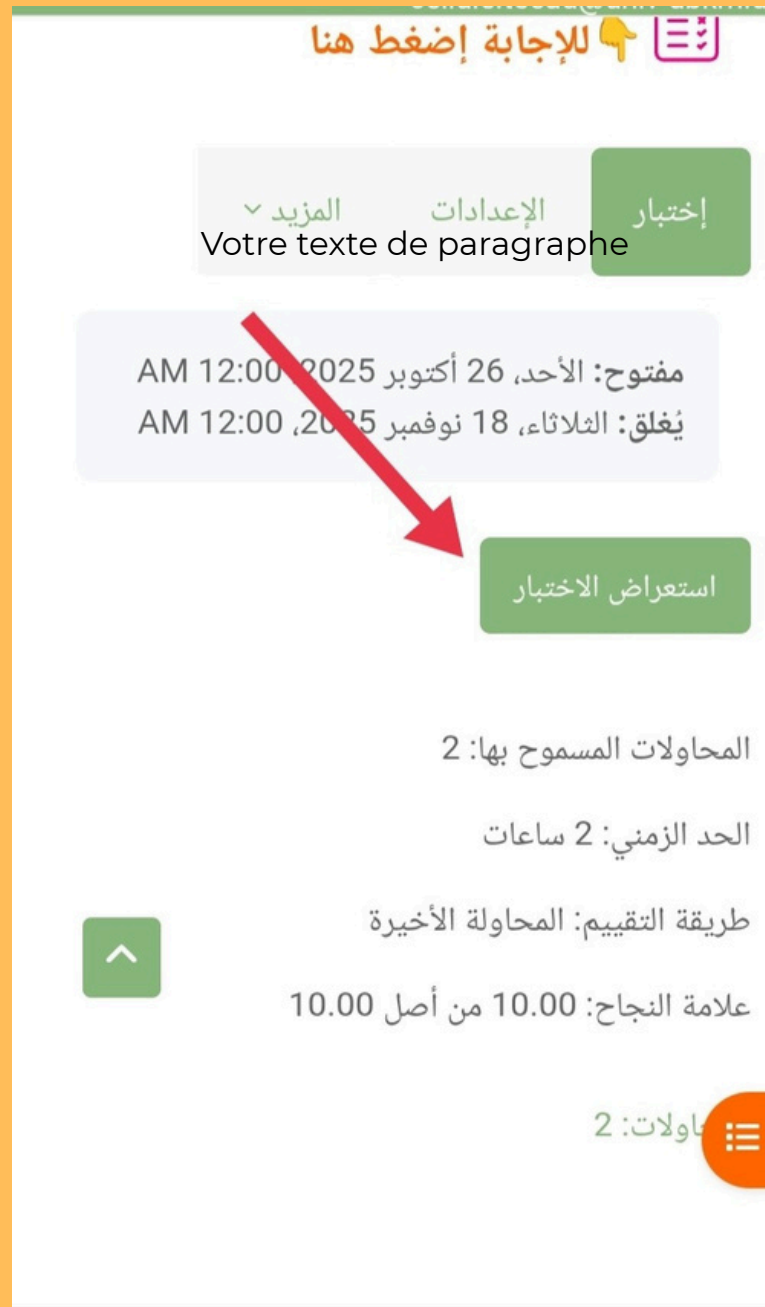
👇 للإجابة إضغط هنا

إختبار
الإعدادات
المزيد ˅
Votre texte de paragraphe

مفتوح: الأحد، 26 أكتوبر 2025، 12:00 AM
يُغلق: الثلاثاء، 18 نوفمبر 2025، 12:00 AM

استعراض الاختبار

المحاولات المسموح بها: 2

الحد الزمني: 2 ساعات

طريقة التقييم: المحاولة الأخيرة

علامة النجاح: 10.00 من أصل 10.00

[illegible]اولات: 2